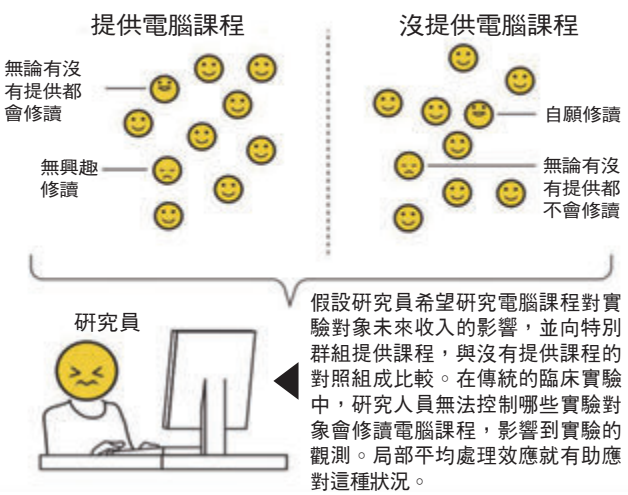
提供電腦課程

無論有沒有提供都會修讀

無興趣修讀

沒提供電腦課程

自願修讀

無論有沒有提供都不會修讀

研究員

假設研究員希望研究電腦課程對實驗對象未來收入的影響，並向特別群組提供課程，與沒有提供課程的對照組成比較。在傳統的臨床實驗中，研究人員無法控制哪些實驗對象會修讀電腦課程，影響到實驗的觀測。局部平均處理效應就有助應對這種狀況。